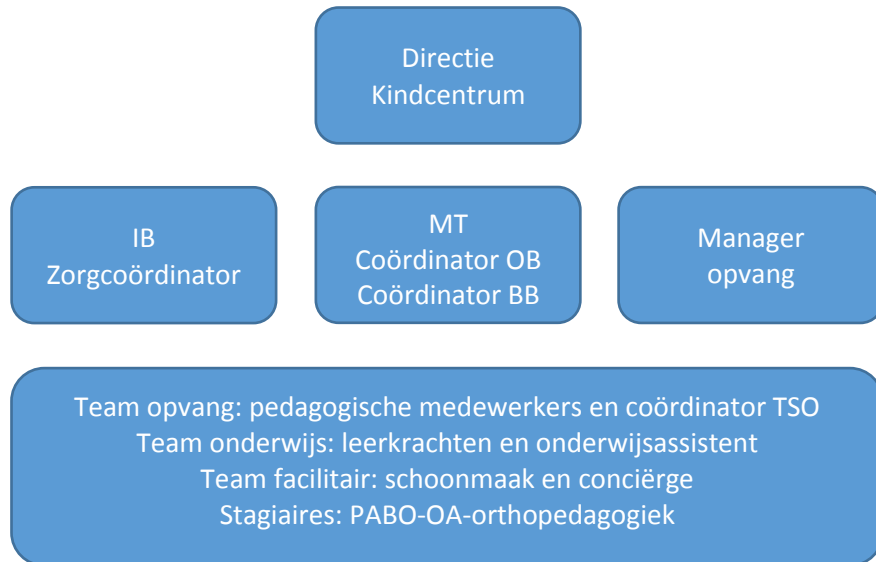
Directie
Kindcentrum

IB
Zorgcoördinator

MT
Coördinator OB
Coördinator BB

Manager
opvang

Team opvang: pedagogische medewerkers en coördinator TSO
Team onderwijs: leerkrachten en onderwijsassistent
Team facilitair: schoonmaak en conciërge
Stagiaires: PABO-OA-orthopedagogiek